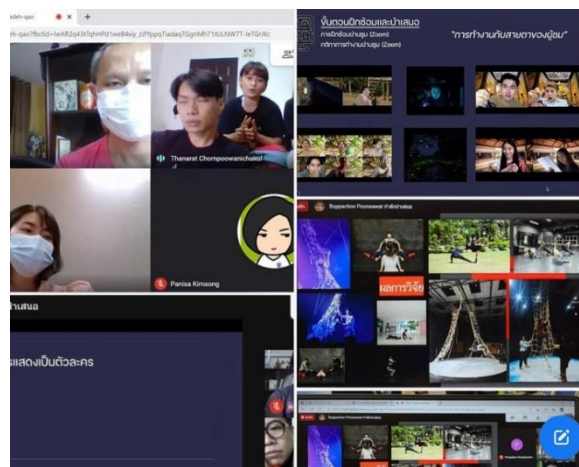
xdeh-qaoi
eh-qao?fbclid=IwAR2q43tTqhHPd1we84xiy_zf?ppqTiadaq?GgnMh71tULNW7T-IeTGrXc

Thanarat Chompoowanichakul
Panisa Kimsong

นำเสนอ
แสดงเป็นตัวละคร

ขั้นตอนฝึกซ้อมและนำเสนอ
การฝึกซ้อมผ่านซูม (Zoom)
กติกาการทำงานผ่านซูม (Zoom)
"การทำงานกับสายตาของผู้ชม"

Buppachon Poonsawat กำลังนำเสนอ
ผลการวิจัย

Buppachon Poonsawat กำลังนำเสนอ